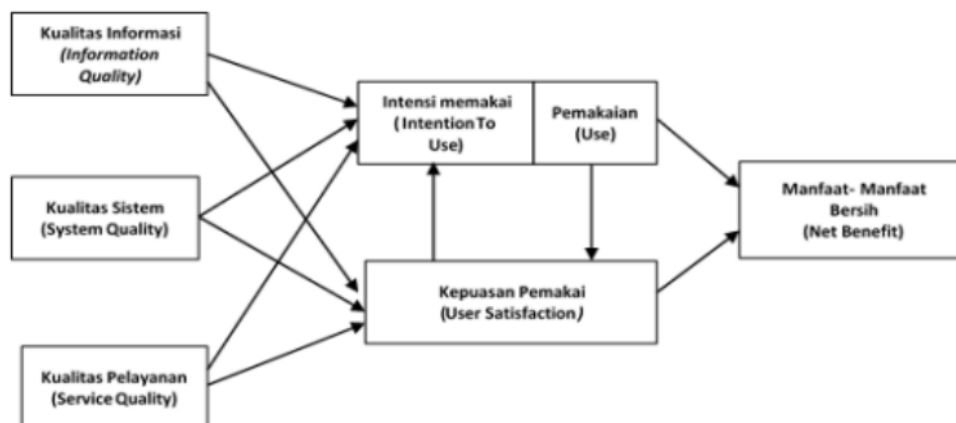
Kualitas Informasi
(Information Quality)

Kualitas Sistem
(System Quality)

Kualitas Pelayanan
(Service Quality)

Intensi memakai
( Intention To Use)

Pemakaian
(Use)

Kepuasan Pemakai
(User Satisfaction)

Manfaat- Manfaat Bersih
(Net Benefit)